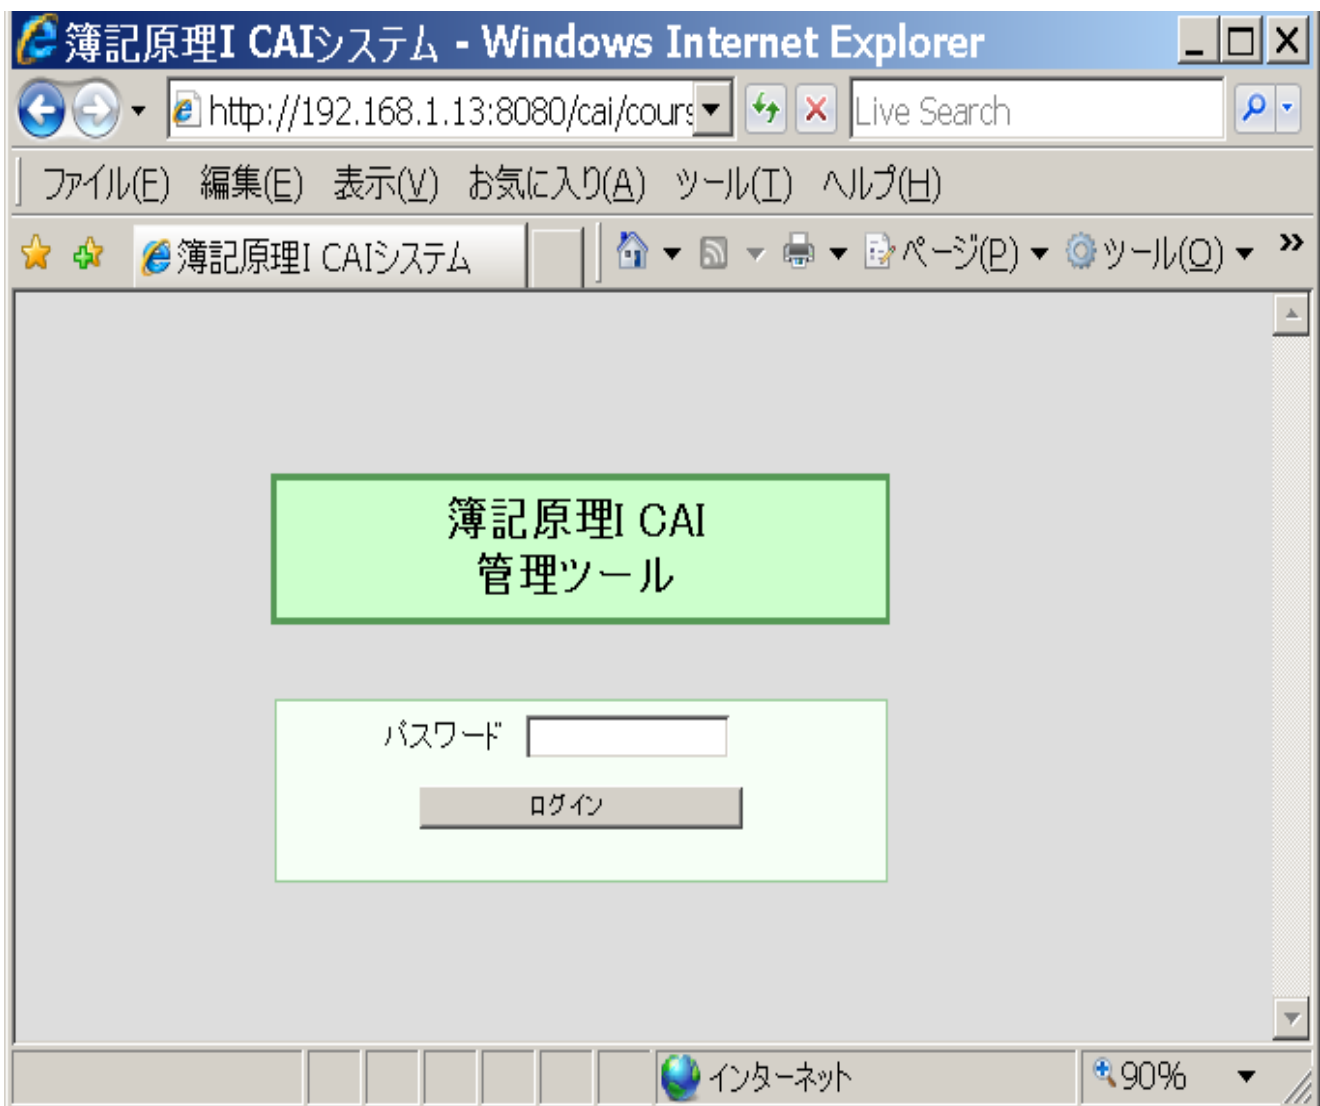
簿記原理I CAIシステム - Windows Internet Explorer

http://192.168.1.13:8080/cai/cour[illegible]

Live Search

ファイル(F) 編集(E) 表示(V) お気に入り(A) ツール(T) ヘルプ(H)

簿記原理I CAIシステム

ページ(P) ツール(O)

簿記原理I CAI
管理ツール

パスワード

ログイン

インターネット

90%